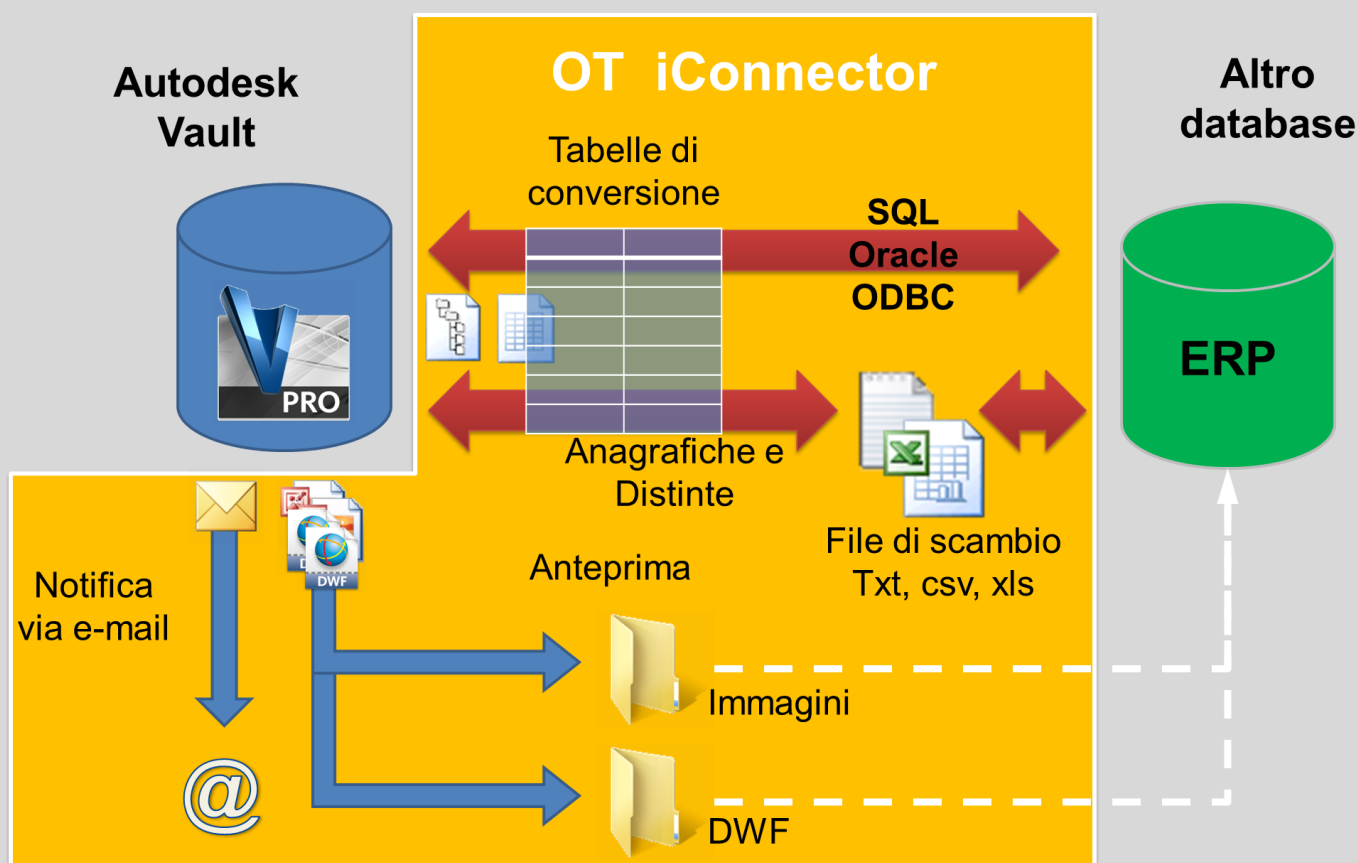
Autodesk Vault

OT iConnector

Altro database

Tabelle di conversione

SQL
Oracle
ODBC

PRO

ERP

Anagrafiche e Distinte

File di scambio
Txt, csv, xls

Notifica via e-mail

DWF

Anteprima

Immagini

@

DWF